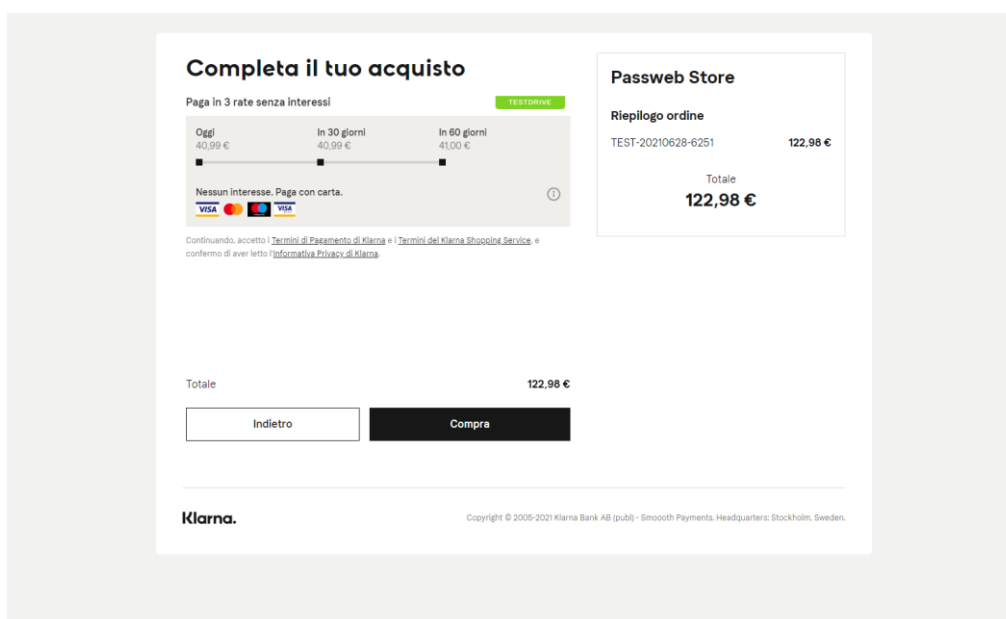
Completa il tuo acquisto

Paga in 3 rate senza interessi

TESTDRIVE

Oggi
40,99 €

In 30 giorni
40,99 €

In 60 giorni
41,00 €

Nessun interesse. Paga con carta.

VISA

VISA

Continuando, accetto i Termini di Pagamento di Klarna e i Termini del Klarna Shopping Service, e confermo di aver letto l'Informativa Privacy di Klarna.

Totale
122,98 €

Indietro

Compra

Passweb Store

Riepilogo ordine

TEST-20210628-6251
122,98 €

Totale
122,98 €

Klarna.

Copyright © 2005-2021 Klarna Bank AB (publ) - Smoooth Payments. Headquarters: Stockholm, Sweden.